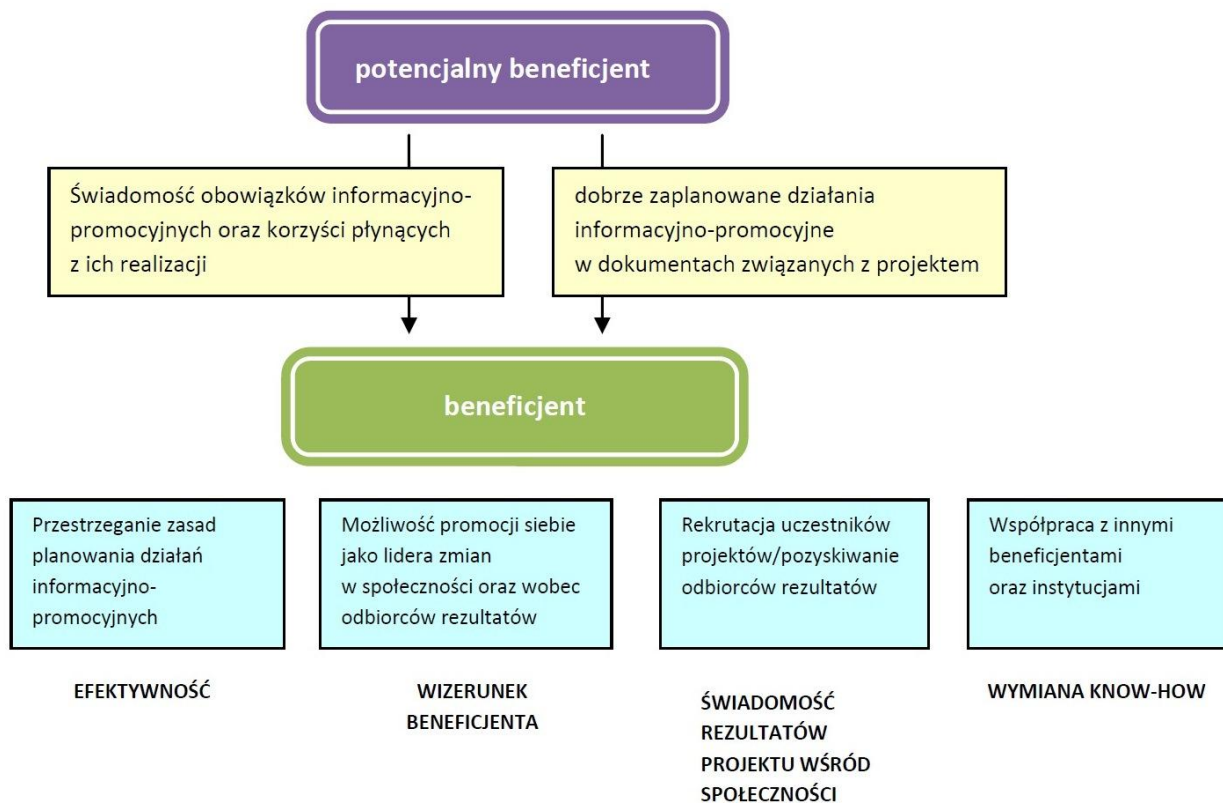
potencjalny beneficjent

Świadomość obowiązków informacyjno-promocyjnych oraz korzyści płynących z ich realizacji

dobrze zaplanowane działania informacyjno-promocyjne w dokumentach związanych z projektem

beneficjent

Przestrzeganie zasad planowania działań informacyjno-promocyjnych

Możliwość promocji siebie jako lidera zmian w społeczności oraz wobec odbiorców rezultatów

Rekrutacja uczestników projektów/pozyskiwanie odbiorców rezultatów

Współpraca z innymi beneficjentami oraz instytucjami

EFEKTYWNOŚĆ

WIZERUNEK BENEFICJENTA

ŚWIADOMOŚĆ REZULTATÓW PROJEKTU WŚRÓD SPOŁECZNOŚCI

WYMIANA KNOW-HOW